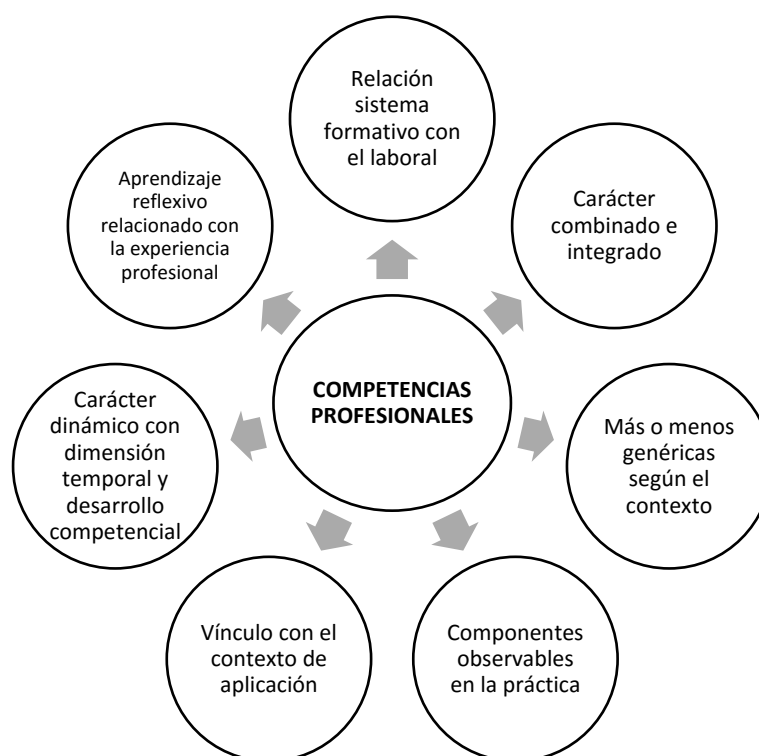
COMPETENCIAS PROFESIONALES

Relación sistema formativo con el laboral

Carácter combinado e integrado

Más o menos genéricas según el contexto

Componentes observables en la práctica

Vínculo con el contexto de aplicación

Carácter dinámico con dimensión temporal y desarrollo competencial

Aprendizaje reflexivo relacionado con la experiencia profesional